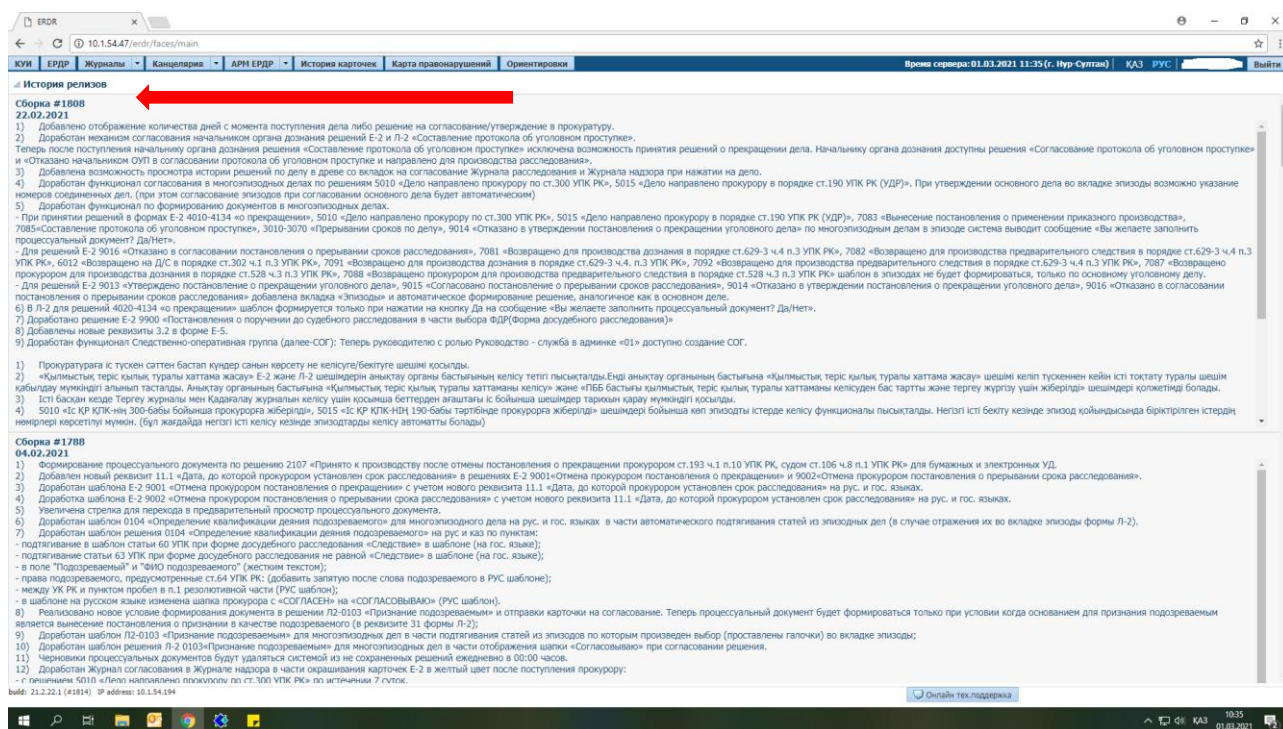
ERDR ×

10.1.54.47/erdr/faces/main

КУИ | ЕРДР | Журналы | Канцелярия | АРМ ЕРДР | История карточек | Карта правонарушений | Ориентировки

Время сервера: 01.03.2021 11:35 (г. Нур-Султан) | ҚАЗ | РУС | Выйти

История релизов

Сборка #1808
22.02.2021
1) Добавлено отображение количества дней с момента поступления дела либо решение на согласование/утверждение в прокуратуру.
2) Доработан механизм согласования начальником органа дознания решений Е-2 и Л-2 «Составление протокола об уголовном проступке».
Теперь после поступления начальнику органа дознания решения «Составление протокола об уголовном проступке» исключена возможность принятия решений о прекращении дела. Начальнику органа дознания доступны решения «Согласование протокола об уголовном проступке» и «Отказано начальником ОУП в согласовании протокола об уголовном проступке и направлено для производства расследования».
3) Добавлена возможность просмотра истории решений по делу в древе со вкладок на согласование Журнала расследования и Журнала надзора при нажатии на дело.
4) Доработан функционал согласования в многоэпизодных делах по решениям 5010 «Дело направлено прокурору по ст.300 УПК РК», 5015 «Дело направлено прокурору в порядке ст.190 УПК РК (УДР)». При утверждении основного дела во вкладке эпизоды возможно указание номеров соединенных дел. (при этом согласование эпизодов при согласовании основного дела будет автоматическим)
5) Доработан функционал по формированию документов в многоэпизодных делах.
- При принятии решений в формах Е-2 4010-4134 «о прекращении», 5010 «Дело направлено прокурору по ст.300 УПК РК», 5015 «Дело направлено прокурору в порядке ст.190 УПК РК (УДР)», 7083 «Вынесение постановления о применении приказного производства», 7085«Составление протокола об уголовном проступке», 3010-3070 «Прерывании сроков по делу», 9014 «Отказано в утверждении постановления о прекращении уголовного дела» по многоэпизодным делам в эпизоде система выводит сообщение «Вы желаете заполнить процессуальный документ? Да/Нет».
- Для решений Е-2 9016 «Отказано в согласовании постановления о прерывании сроков расследования», 7081 «Возвращено для производства дознания в порядке ст.629-3 ч.4 п.3 УПК РК», 7082 «Возвращено для производства предварительного следствия в порядке ст.629-3 ч.4 п.3 УПК РК», 6012 «Возвращено на Д/С в порядке ст.302 ч.1 п.3 УПК РК», 7091 «Возвращено для производства дознания в порядке ст.629-3 ч.4. п.3 УПК РК», 7092 «Возвращено для производства предварительного следствия в порядке ст.629-3 ч.4 п.3 УПК РК», 7087 «Возвращено прокурором для производства дознания в порядке ст.528 ч.3 п.3 УПК РК», 7088 «Возвращено прокурором для производства предварительного следствия в порядке ст.528 ч.3 п.3 УПК РК» шаблон в эпизодах не будет формироваться, только по основному уголовному делу.
- Для решений Е-2 9013 «Утверждено постановление о прекращении уголовного дела», 9015 «Согласовано постановление о прерывании сроков расследования», 9014 «Отказано в утверждении постановления о прекращении уголовного дела», 9016 «Отказано в согласовании постановления о прерывании сроков расследования» добавлена вкладка «Эпизоды» и автоматическое формирование решение, аналогичное как в основном деле.
6) В Л-2 для решений 4020-4134 «о прекращении» шаблон формируется только при нажатии на кнопку Да на сообщение «Вы желаете заполнить процессуальный документ? Да/Нет».
7) Доработано решение Е-2 9900 «Постановления о поручении до судебного расследования в части выбора ФДР(Форма досудебного расследования)»
8) Добавлены новые реквизиты 3.2 в форме Е-5.
9) Доработан функционал Следственно-оперативная группа (далее-СОГ): Теперь руководителю с ролью Руководство - служба в админке «01» доступно создание СОГ.

1) Прокуратураға іс түскен сәттен бастап өткен күндер санын көрсету не келісуге/бекітуге шешімі қосылды.
2) «Қылмыстық теріс қылық туралы хаттама жасау» Е-2 және Л-2 шешімдерін анықтау органы бастығының келісу тетігі пысықталды.Енді анықтау органының бастығына «Қылмыстық теріс қылық туралы хаттама жасау» шешімі келіп түскеннен кейін істі тоқтату туралы шешім қабылдау мүмкіндігі алынып тасталды. Анықтау органының бастығына «Қылмыстық теріс қылық туралы хаттаманы келісу» және «ПББ бастығы қылмыстық теріс қылық туралы хаттаманы келісуден бас тартты және тергеу жүргізу үшін жіберілді» шешімдері қолжетімді болады.
3) Істі басқан кезде Тергеу журналы мен Қадағалау журналын келісу үшін қосымша беттерден ағаштағы іс бойынша шешімдер тарихын қарау мүмкіндігі қосылды.
4) 5010 «Іс ҚР ҚПК-нің 300-бабы бойынша прокурорға жіберілді», 5015 «Іс ҚР ҚПК-НІҢ 190-бабы тәртібінде прокурорға жіберілді» шешімдері бойынша көп эпизодты істерде келісу функционалы пысықталды. Негізгі істі бекіту кезінде эпизод қойындысында біріктірілген істердің нөмірлері көрсетілуі мүмкін. (бұл жағдайда негізгі істі келісу кезінде эпизодтарды келісу автоматты болады)

Сборка #1788
04.02.2021
1) Формирование процессуального документа по решению 2107 «Принято к производству после отмены постановления о прекращении прокурором ст.193 ч.1 п.10 УПК РК, судом ст.106 ч.8 п.1 УПК РК» для бумажных и электронных УД.
2) Добавлен новый реквизит 11.1 «Дата, до которой прокурором установлен срок расследования» в решениях Е-2 9001«Отмена прокурором постановления о прекращении» и 9002«Отмена прокурором постановления о прерывании срока расследования».
3) Доработан шаблона Е-2 9001 «Отмена прокурором постановления о прекращении» с учетом нового реквизита 11.1 «Дата, до которой прокурором установлен срок расследования» на рус. и гос. языках.
4) Доработка шаблона Е-2 9002 «Отмена прокурором постановления о прерывании срока расследования» с учетом нового реквизита 11.1 «Дата, до которой прокурором установлен срок расследования» на рус. и гос. языках.
5) Увеличена стрелка для перехода в предварительный просмотр процессуального документа.
6) Доработан шаблон 0104 «Определение квалификации деяния подозреваемого» для многоэпизодного дела на рус. и гос. языках в части автоматического подтягивания статей из эпизодных дел (в случае отражения их во вкладке эпизоды формы Л-2).
7) Доработан шаблон решения 0104 «Определение квалификации деяния подозреваемого» на рус и каз по пунктам:
- подтягивание в шаблон статьи 60 УПК при форме досудебного расследования «Следствие» в шаблоне (на гос. языке);
- подтягивание статьи 63 УПК при форме досудебного расследования не равной «Следствие» в шаблоне (на гос. языке);
- в поле "Подозреваемый" и "ФИО подозреваемого" (жестким текстом);
- права подозреваемого, предусмотренные ст.64 УПК РК: (добавить запятую после слова подозреваемого в РУС шаблоне);
- между УК РК и пунктом пробел в п.1 резолютивной части (РУС шаблон);
- в шаблоне на русском языке изменена шапка прокурора с «СОГЛАСЕН» на «СОГЛАСОВЫВАЮ» (РУС шаблон).
8) Реализовано новое условие формирования документа в решении Л2-0103 «Признание подозреваемым» и отправки карточки на согласование. Теперь процессуальный документ будет формироваться только при условии когда основанием для признания подозреваемым является вынесение постановления о признании в качестве подозреваемого (в реквизите 31 формы Л-2);
9) Доработан шаблон Л2-0103 «Признание подозреваемым» для многоэпизодных дел в части подтягивания статей из эпизодов по которым произведен выбор (проставлены галочки) во вкладке эпизоды;
10) Доработан шаблон решения Л-2 0103«Признание подозреваемым» для многоэпизодных дел в части отображения шапки «Согласовываю» при согласовании решения.
11) Черновики процессуальных документов будут удаляться системой из не сохраненных решений ежедневно в 00:00 часов.
12) Доработан Журнал согласования в Журнале надзора в части окрашивания карточек Е-2 в желтый цвет после поступления прокурору:
- с решением 5010 «Дело направлено прокурору по ст.300 УПК РК» по истечении 2 суток.

build: 21.2.22.1 (#1814) IP address: 10.1.54.194

Онлайн тех.поддержка

ҚАЗ 10:35 01.03.2021